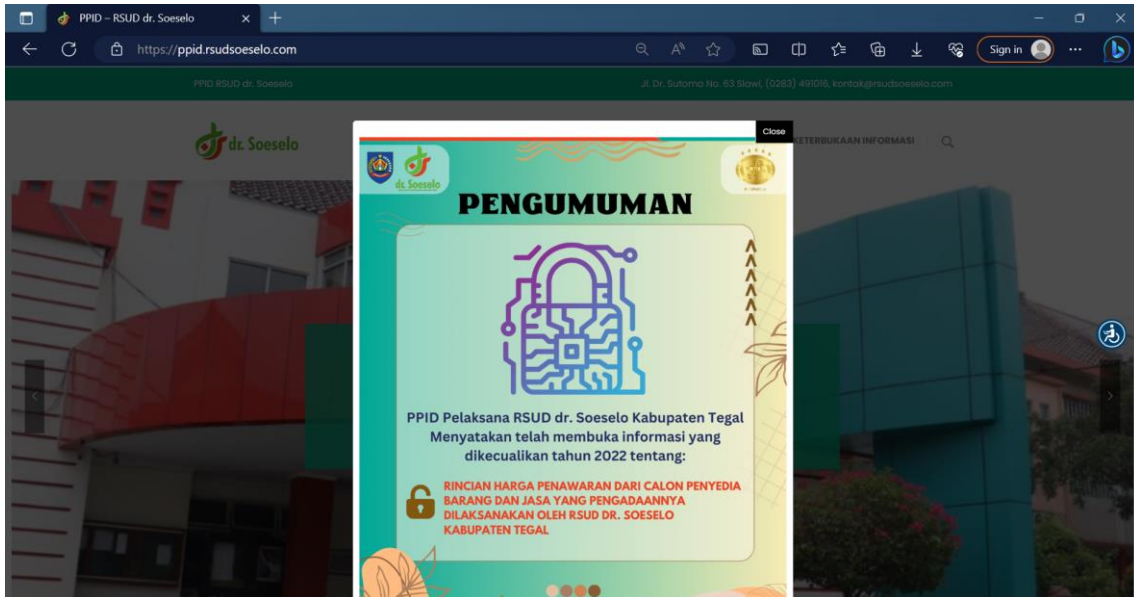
PPID – RSUD dr. Soeselo

https://ppid.rsudsoeselo.com

Sign in

PPID RSUD dr. Soeselo

Jl. Dr. Sutomo No. 63 Slawi, (0283) 491016, kontak@rsudsoeselo.com

dr. Soeselo

KETERBUKAAN INFORMASI

Close

dr. Soeselo

PENGUMUMAN

PPID Pelaksana RSUD dr. Soeselo Kabupaten Tegal Menyatakan telah membuka informasi yang dikecualikan tahun 2022 tentang:

RINCIAN HARGA PENAWARAN DARI CALON PENYEDIA BARANG DAN JASA YANG PENGADAANNYA DILAKSANAKAN OLEH RSUD DR. SOESELO KABUPATEN TEGAL